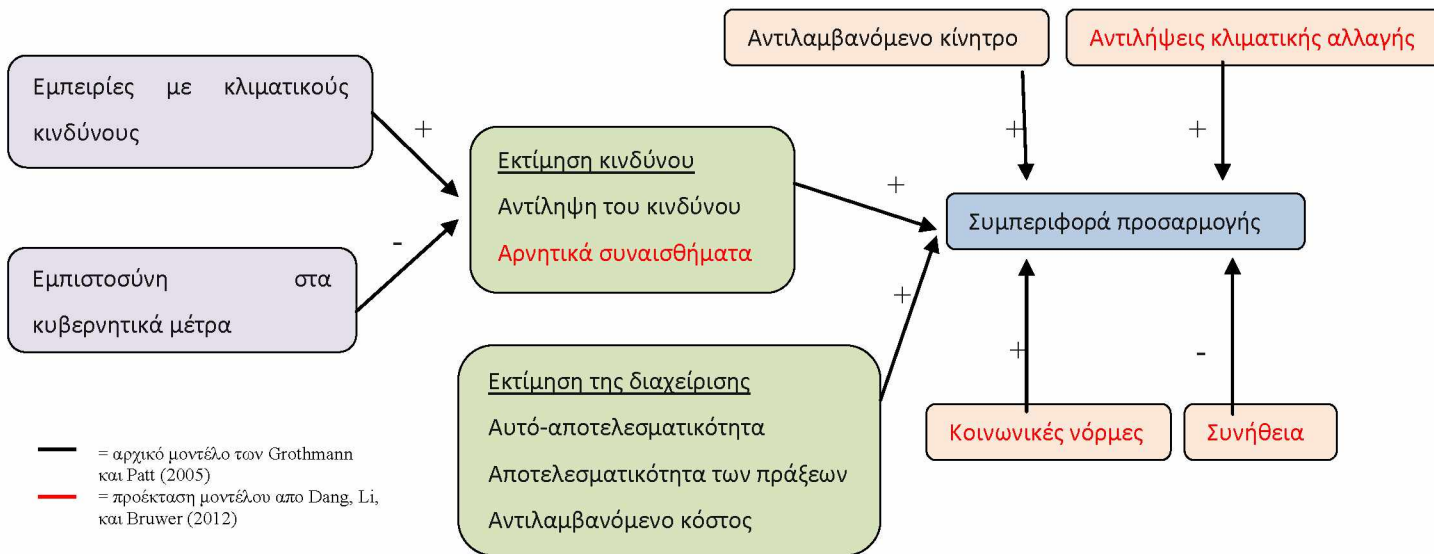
Αντιλαμβανόμενο κίνητρο

Αντιλήψεις κλιματικής αλλαγής

Εμπειρίες με κλιματικούς κινδύνους

+

Εκτίμηση κινδύνου

Αντίληψη του κινδύνου

Αρνητικά συναισθήματα

+

+

+

Συμπεριφορά προσαρμογής

-

Εμπιστοσύνη στα κυβερνητικά μέτρα

+

Εκτίμηση της διαχείρισης

Αυτό-αποτελεσματικότητα

Αποτελεσματικότητα των πράξεων

Αντιλαμβανόμενο κόστος

+

-

Κοινωνικές νόρμες

Συνήθεια

= αρχικό μοντέλο των Grothmann και Patt (2005)

= προέκταση μοντέλου απο Dang, Li, και Bruwer (2012)